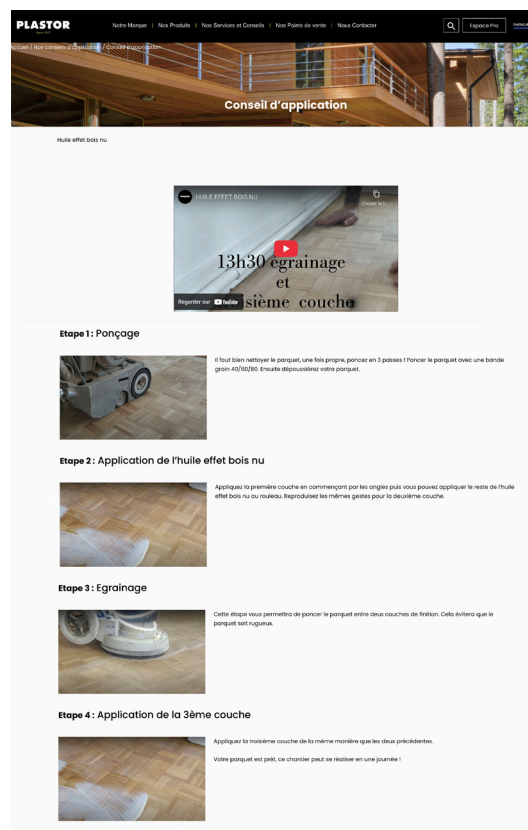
PLASTOR

Notre Marque | Nos Produits | Nos Services et Conseils | Nos Points de vente | Nous Contacter

Espace Pro

Accueil / Nos conseils d'application / Conseil d'application

Conseil d'application

Huile effet bois nu

HUILE EFFET BOIS NU

Copier le l

13h30 égrainage et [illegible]sième couche

Regarder sur YouTube

Etape 1 : Ponçage

Il faut bien nettoyer le parquet, une fois propre, poncez en 3 passes ! Poncer le parquet avec une bande grain 40/80/80. Ensuite dépoussiérez votre parquet.

Etape 2 : Application de l'huile effet bois nu

Appliquez la première couche en commençant par les angles puis vous pouvez appliquer le reste de l'huile effet bois nu au rouleau. Reproduisez les mêmes gestes pour la deuxième couche.

Etape 3 : Egrainage

Cette étape vous permettra de poncer le parquet entre deux couches de finition. Cela évitera que le parquet soit rugueux.

Etape 4 : Application de la 3ème couche

Appliquez la troisième couche de la même manière que les deux précédentes.

Votre parquet est prêt, ce chantier peut se réaliser en une journée !